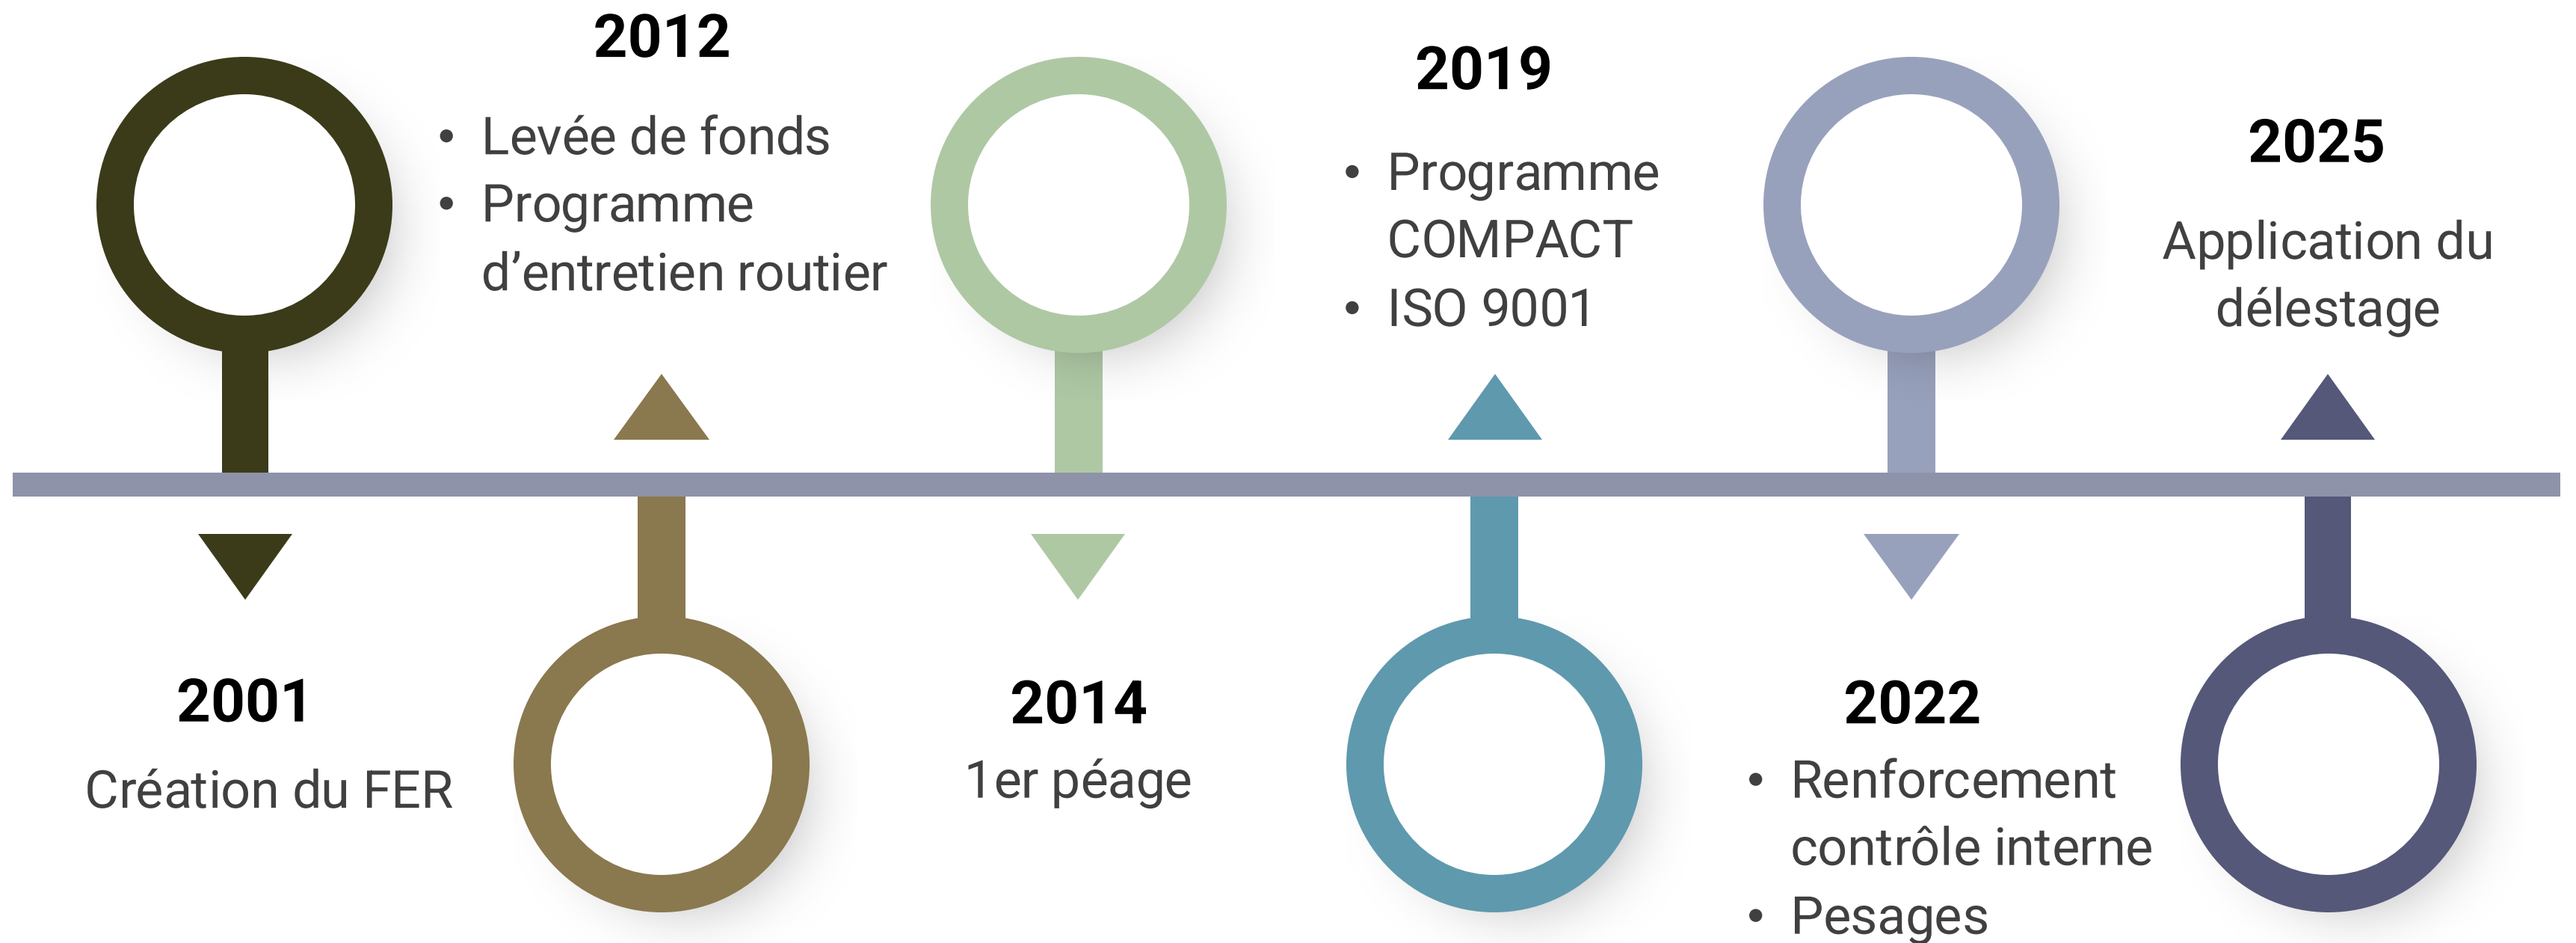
2001
Création du FER

2012
• Levée de fonds
• Programme d'entretien routier

2014
1er péage

2019
• Programme COMPACT
• ISO 9001

2022
• Renforcement contrôle interne
• Pesages

2025
Application du délestage